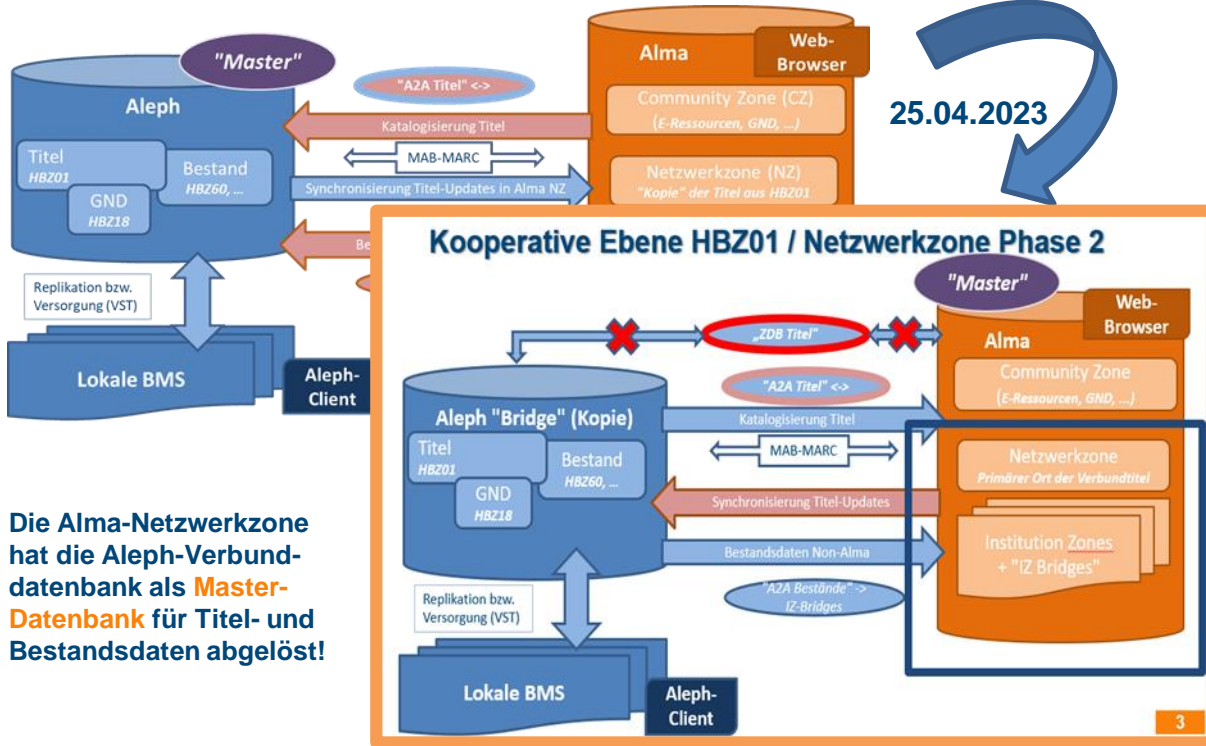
"Master"

Aleph

Titel
HBZ01

Bestand
HBZ60, ...

GND
HBZ18

"A2A Titel" <->

Katalogisierung Titel

MAB-MARC

Synchronisierung Titel-Updates in Alma NZ

Be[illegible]

Alma

Web-Browser

Community Zone (CZ)
(E-Ressourcen, GND, ...)

Netzwerkzone (NZ)
"Kopie" der Titel aus HBZ01

Replikation bzw. Versorgung (VST)

Lokale BMS

Aleph-Client

25.04.2023

Kooperative Ebene HBZ01 / Netzwerkzone Phase 2

"Master"

„ZDB Titel"

Web-Browser

Alma

Community Zone
(E-Ressourcen, GND, ...)

"A2A Titel" <->

Aleph "Bridge" (Kopie)

Katalogisierung Titel

Titel
HBZ01

Bestand
HBZ60, ...

GND
HBZ18

MAB-MARC

Netzwerkzone
Primärer Ort der Verbundtitel

Synchronisierung Titel-Updates

Bestandsdaten Non-Alma

Institution Zones + "IZ Bridges"

"A2A Bestände" -> IZ-Bridges

Replikation bzw. Versorgung (VST)

Lokale BMS

Aleph-Client

3

Die Alma-Netzwerkzone hat die Aleph-Verbunddatenbank als Master-Datenbank für Titel- und Bestandsdaten abgelöst!